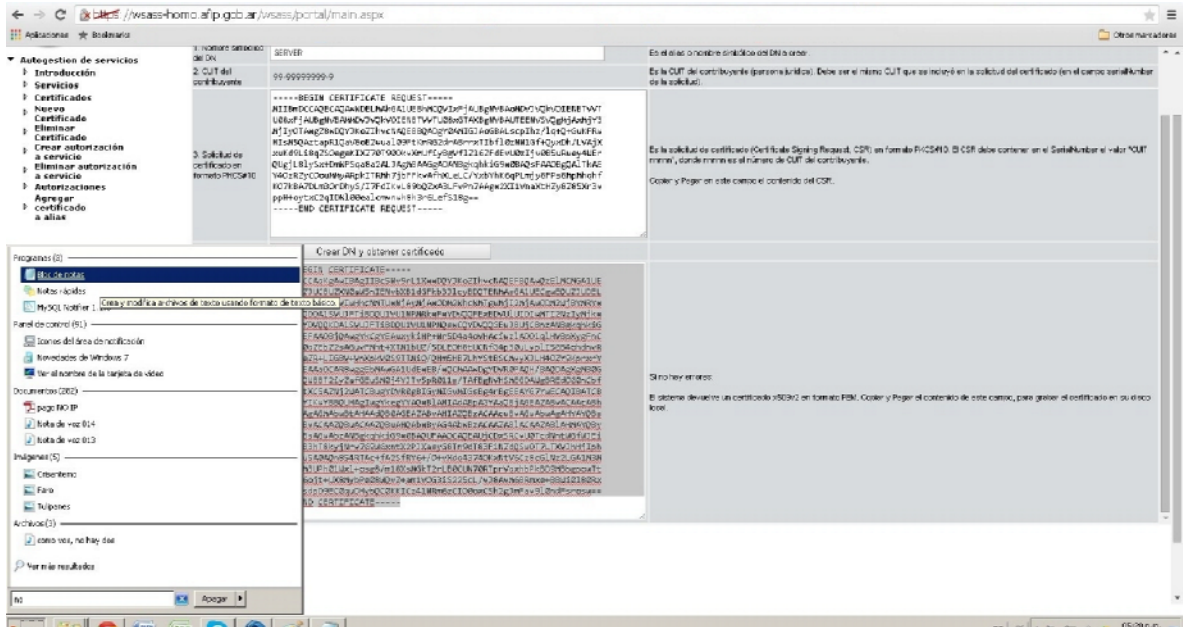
https://wsass-homo.afip.gob.ar/wsass/portal/main.aspx

Aplicaciones Bookmarks Otros marcadores

▼ Autogestion de servicios
▸ Introducción
▸ Servicios
▸ Certificados
▸ Nuevo Certificado
▸ Eliminar Certificado
▸ Crear autorización a servicio
▸ Eliminar autorización a servicio
▸ Autorizaciones
▸ Agregar certificado a alias

1. Nombre simbólico del DN | SERVER | Es el alias o nombre simbólico del DN a crear.

2. CUIT del contribuyente | 99-99999999-9 | Es la CUIT del contribuyente (persona jurídica). Debe ser el mismo CUIT que se incluyó en la solicitud del certificado (en el campo serialNumber de la solicitud).

3. Solicitud de certificado en formato PKCS#10 | -----BEGIN CERTIFICATE REQUEST----- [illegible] -----END CERTIFICATE REQUEST----- | Es la solicitud de certificado (Certificate Signing Request, CSR) en formato PKCS#10. El CSR debe contener en el SerialNumber el valor "CUIT nnnnn", donde nnnn es el número de CUIT del contribuyente. Copiar y Pegar en este campo el contenido del CSR.

Crear DN y obtener certificado

-----BEGIN CERTIFICATE----- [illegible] -----END CERTIFICATE-----

Si no hay errores:
El sistema devuelve un certificado x509v2 en formato PEM. Copiar y Pegar el contenido de este campo, para grabar el certificado en su disco local.

Programas (8)
Bloc de notas
Notas rápidas
MySQL Notifier 1
Crea y modifica archivos de texto usando formato de texto básico.
Panel de control (91)
Iconos del área de notificación
Novedades de Windows 7
Ver el nombre de la tarjeta de vídeo
Documentos (282)
pago NO IP
Nota de voz 014
Nota de voz 013
Imágenes (5)
Crisantemo
Faro
Tulipanes
Archivos (3)
como voz, no hay dos
Ver más resultados
no
Apagar